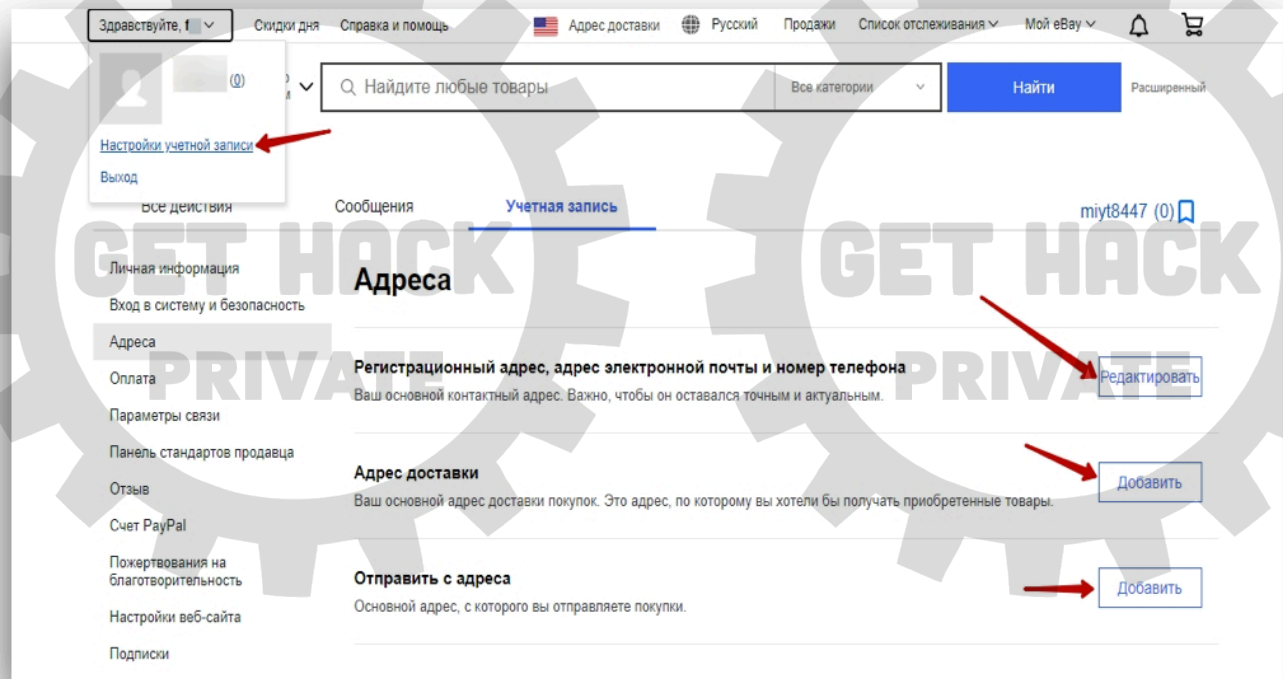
Здравствуйте, f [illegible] Скидки дня Справка и помощь Адрес доставки Русский Продажи Список отслеживания Мой eBay

(0)

Настройки учетной записи
Выход

Найдите любые товары
Все категории
Найти
Расширенный

Все действия Сообщения Учетная запись miyt8447 (0)

GET HACK PRIVATE GET HACK PRIVATE

Личная информация
Вход в систему и безопасность
Адреса
Оплата
Параметры связи
Панель стандартов продавца
Отзыв
Счет PayPal
Пожертвования на благотворительность
Настройки веб-сайта
Подписки

Адреса

Регистрационный адрес, адрес электронной почты и номер телефона
Ваш основной контактный адрес. Важно, чтобы он оставался точным и актуальным.
Редактировать

Адрес доставки
Ваш основной адрес доставки покупок. Это адрес, по которому вы хотели бы получать приобретенные товары.
Добавить

Отправить с адреса
Основной адрес, с которого вы отправляете покупки.
Добавить